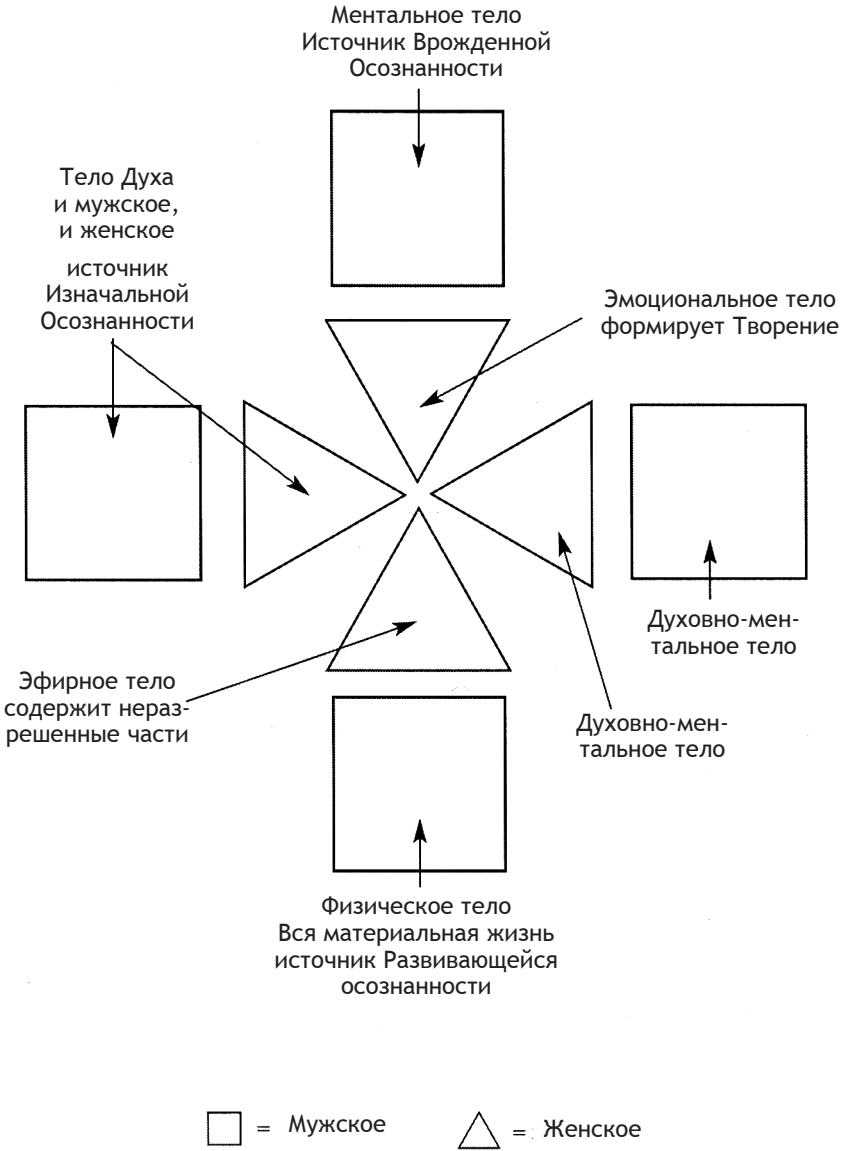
Ментальное тело
Источник Врожденной
Осознанности

Тело Духа
и мужское,
и женское

источник
Изначальной
Осознанности

Эмоциональное тело
формирует Творение

Духовно-ментальное тело

Эфирное тело
содержит неразрешенные части

Духовно-ментальное тело

Физическое тело
Вся материальная жизнь
источник Развивающейся
осознанности

□ = Мужское    △ = Женское